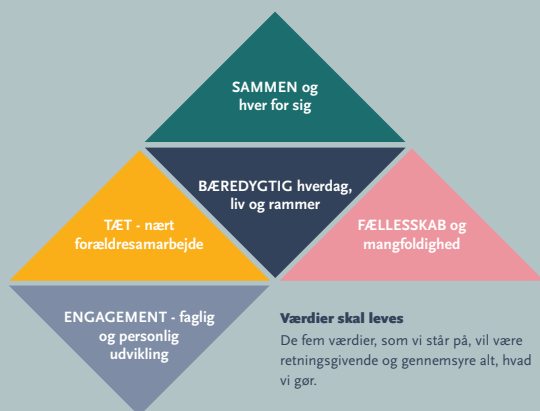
SAMMEN og hver for sig

BÆREDYGTIG hverdag, liv og rammer

TÆT - nært forældresamarbejde

FÆLLESSKAB og mangfoldighed

ENGAGEMENT - faglig og personlig udvikling

Værdier skal leves
De fem værdier, som vi står på, vil være retningsgivende og gennemsyre alt, hvad vi gør.